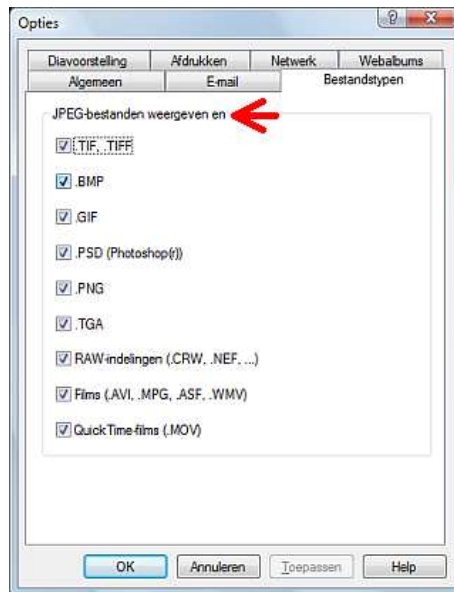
Opties

?

X

Diavoorstelling | Afdrukken | Netwerk | Webalbums

Algemeen | E-mail | Bestandstypen

JPEG-bestanden weergeven en

.TIF, .TIFF

.BMP

.GIF

.PSD (Photoshop(r))

.PNG

.TGA

RAW-indelingen (.CRW, .NEF, ...)

Films (.AVI, .MPG, .ASF, .WMV)

QuickTime-films (.MOV)

OK | Annuleren | Toepassen | Help